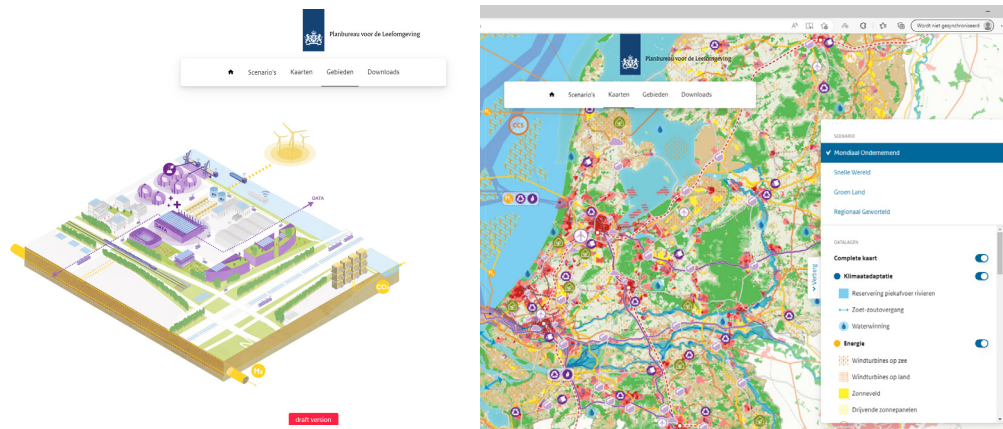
Planbureau voor de Leefomgeving

Scenario's Kaarten Gebieden Downloads

DATA

$CO_2$

$H_2$

draft version

Werkt niet gesynchroniseerd

Planbureau voor de Leefomgeving

Scenario's Kaarten Gebieden Downloads

CCS

SCENARIO

Mondiaal Ondernemend

Snelle Wereld

Groen Land

Regionaal Geworteld

DATALAGEN

Complete kaart

Klimaatadaptatie

Reservering piekafvoer rivieren

Zoet-zoutovergang

Waterwinning

Energie

Windturbines op zee

Windturbines op land

Zonneveld

Drijvende zonnepanelen

Legenda